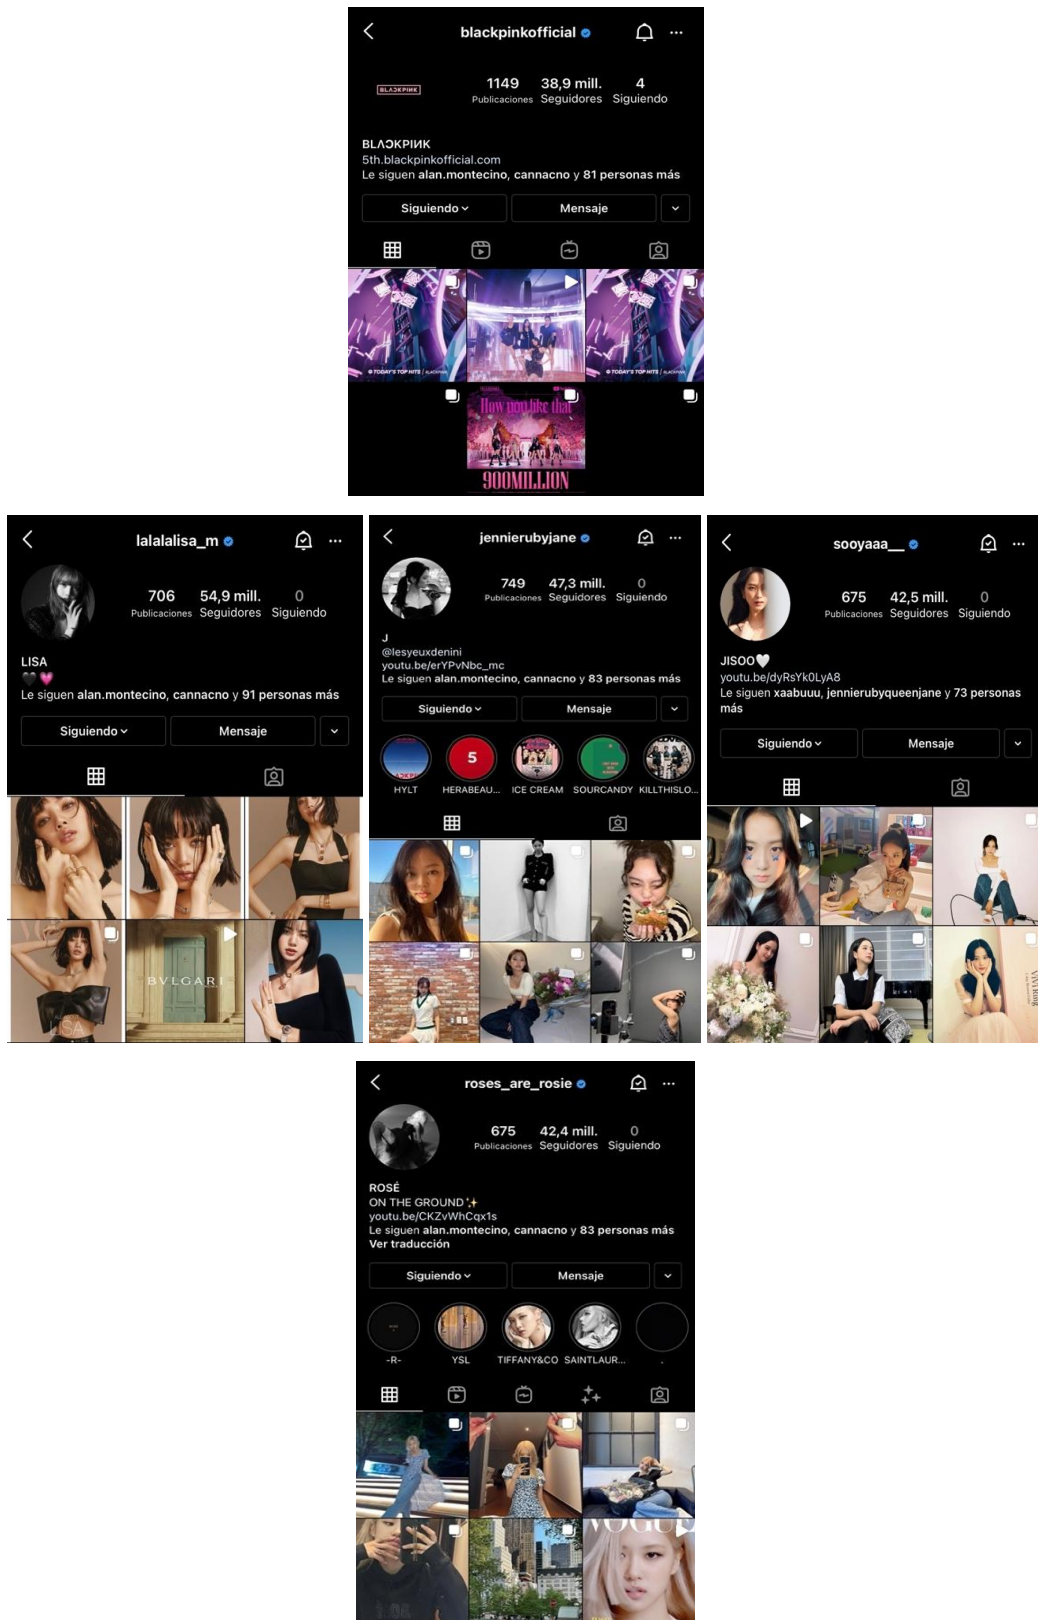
blackpinkofficial

BLACKPINK

1149 Publicaciones
38,9 mill. Seguidores
4 Siguiendo

BLΛϽKPIИK
5th.blackpinkofficial.com
Le siguen alan.montecino, cannacno y 81 personas más

Siguiendo
Mensaje

TODAY'S TOP HITS
TODAY'S TOP HITS
How you like that
900MILLION

lalalalisa_m

706 Publicaciones
54,9 mill. Seguidores
0 Siguiendo

LISA
Le siguen alan.montecino, cannacno y 91 personas más

Siguiendo
Mensaje

BVLGARI
LISA

jennierubyjane

749 Publicaciones
47,3 mill. Seguidores
0 Siguiendo

J
@lesyeuxdenini
youtu.be/erYPvNbc_mc
Le siguen alan.montecino, cannacno y 83 personas más

Siguiendo
Mensaje

5
HYLT
HERABEAU...
ICE CREAM
SOURCANDY
KILLTHISLO...

sooyaaa__

675 Publicaciones
42,5 mill. Seguidores
0 Siguiendo

JISOO🤍
youtu.be/dyRsYk0LyA8
Le siguen xaabuuu, jennierubyqueenjane y 73 personas más

Siguiendo
Mensaje

roses_are_rosie

675 Publicaciones
42,4 mill. Seguidores
0 Siguiendo

ROSÉ
ON THE GROUND ✨
youtu.be/CKZvWhCqx1s
Le siguen alan.montecino, cannacno y 83 personas más
Ver traducción

Siguiendo
Mensaje

-R-
YSL
TIFFANY&CO
SAINTLAUR...
.

VOGUE